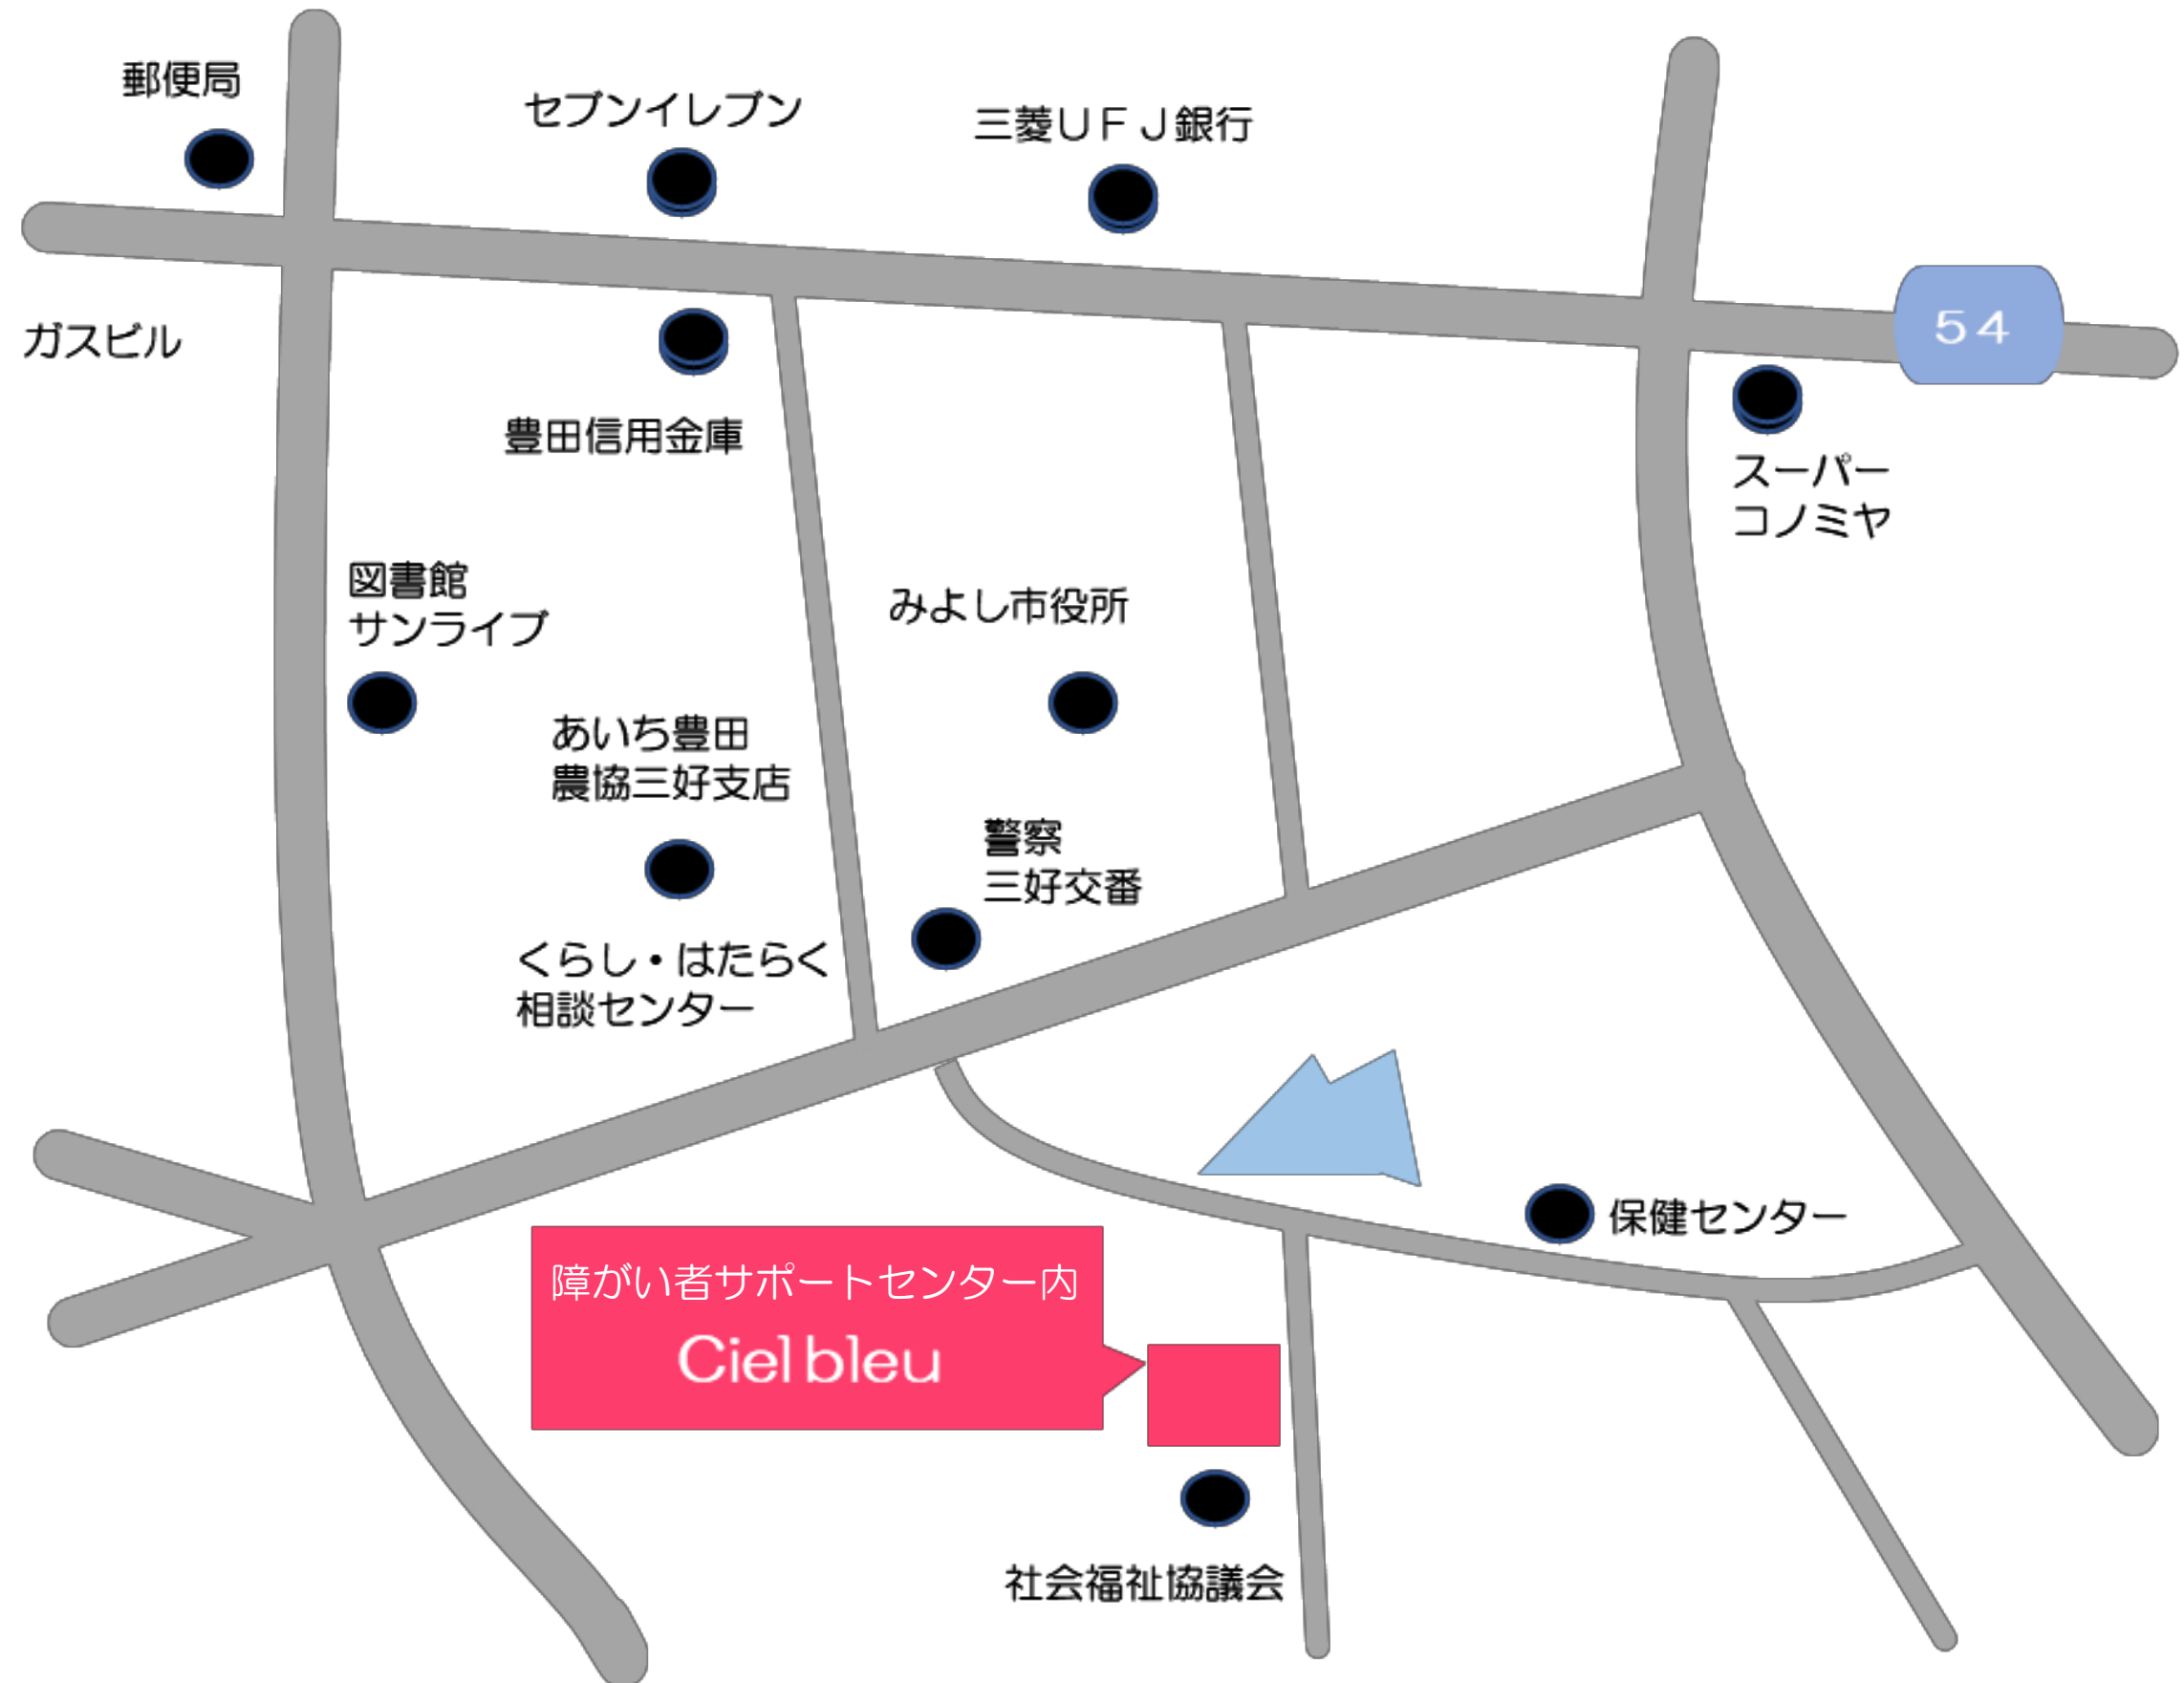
郵便局

セブンイレブン

三菱ＵＦＪ銀行

ガスビル

54

豊田信用金庫

スーパー
コノミヤ

図書館
サンライブ

みよし市役所

あいち豊田
農協三好支店

警察
三好交番

くらし・はたらく
相談センター

保健センター

障がい者サポートセンター内
Ciel bleu

社会福祉協議会